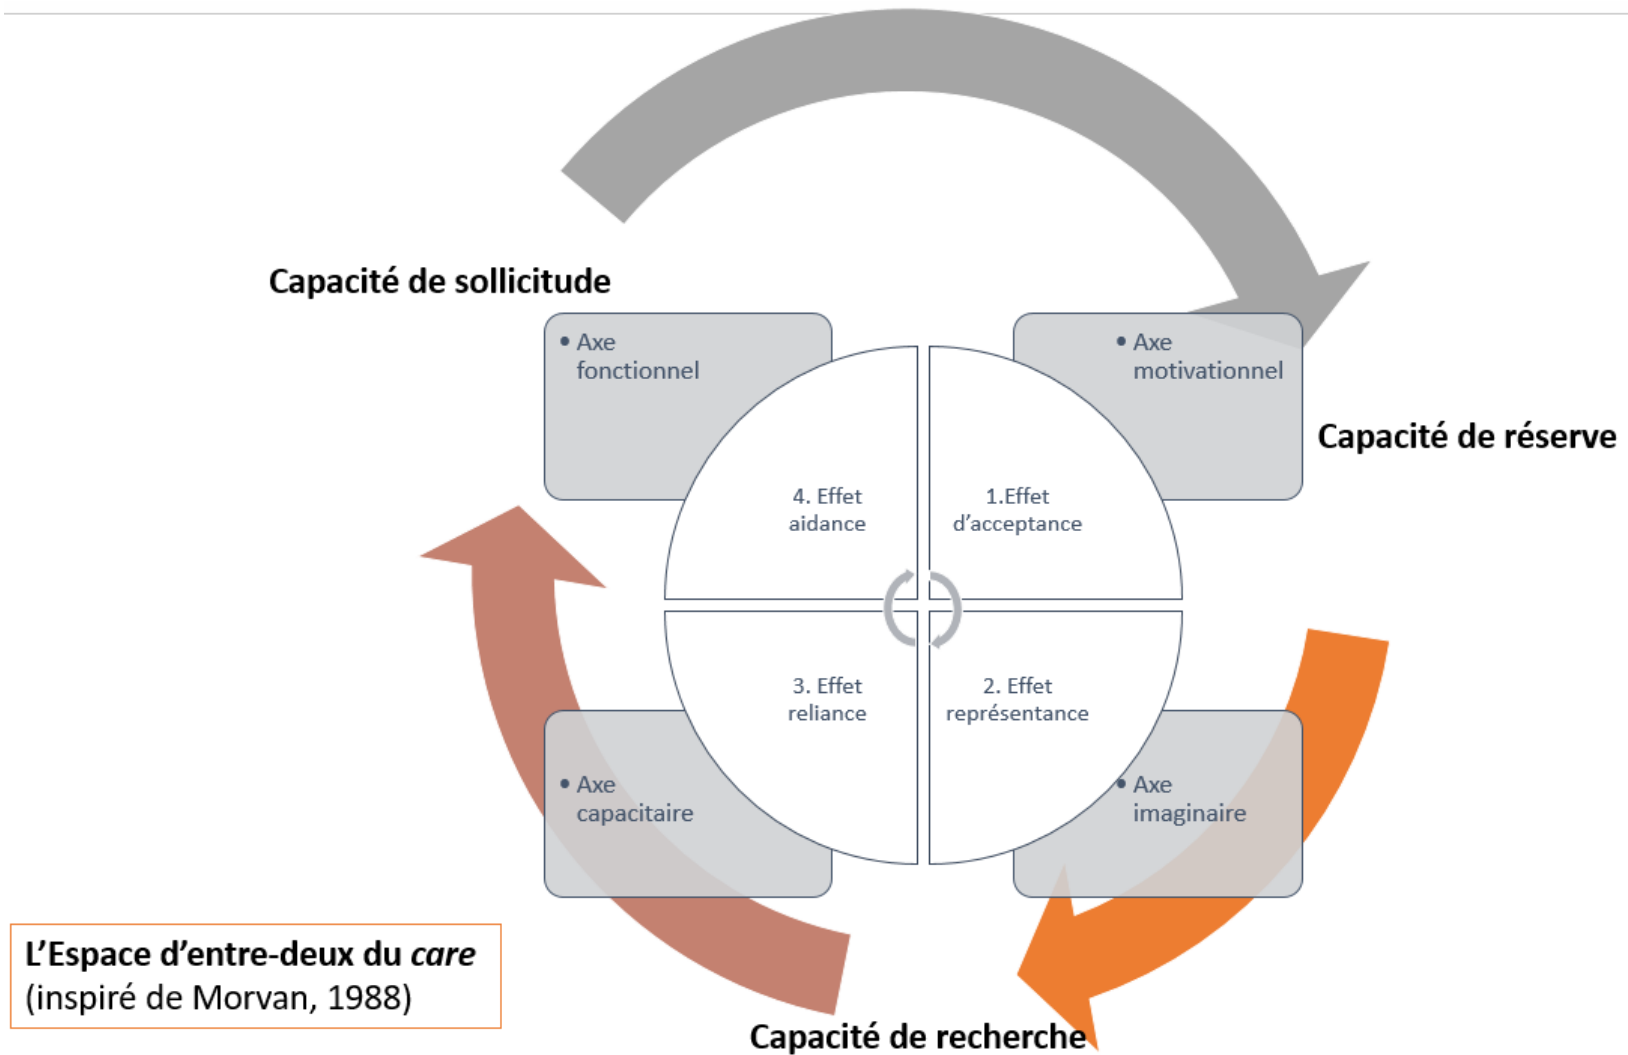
Capacité de sollicitude

• Axe fonctionnel

• Axe motivationnel

Capacité de réserve

4. Effet aidance

1.Effet d'acceptance

3. Effet reliance

2. Effet représentance

• Axe capacitaire

• Axe imaginaire

L'Espace d'entre-deux du *care*
(inspiré de Morvan, 1988)

Capacité de recherche